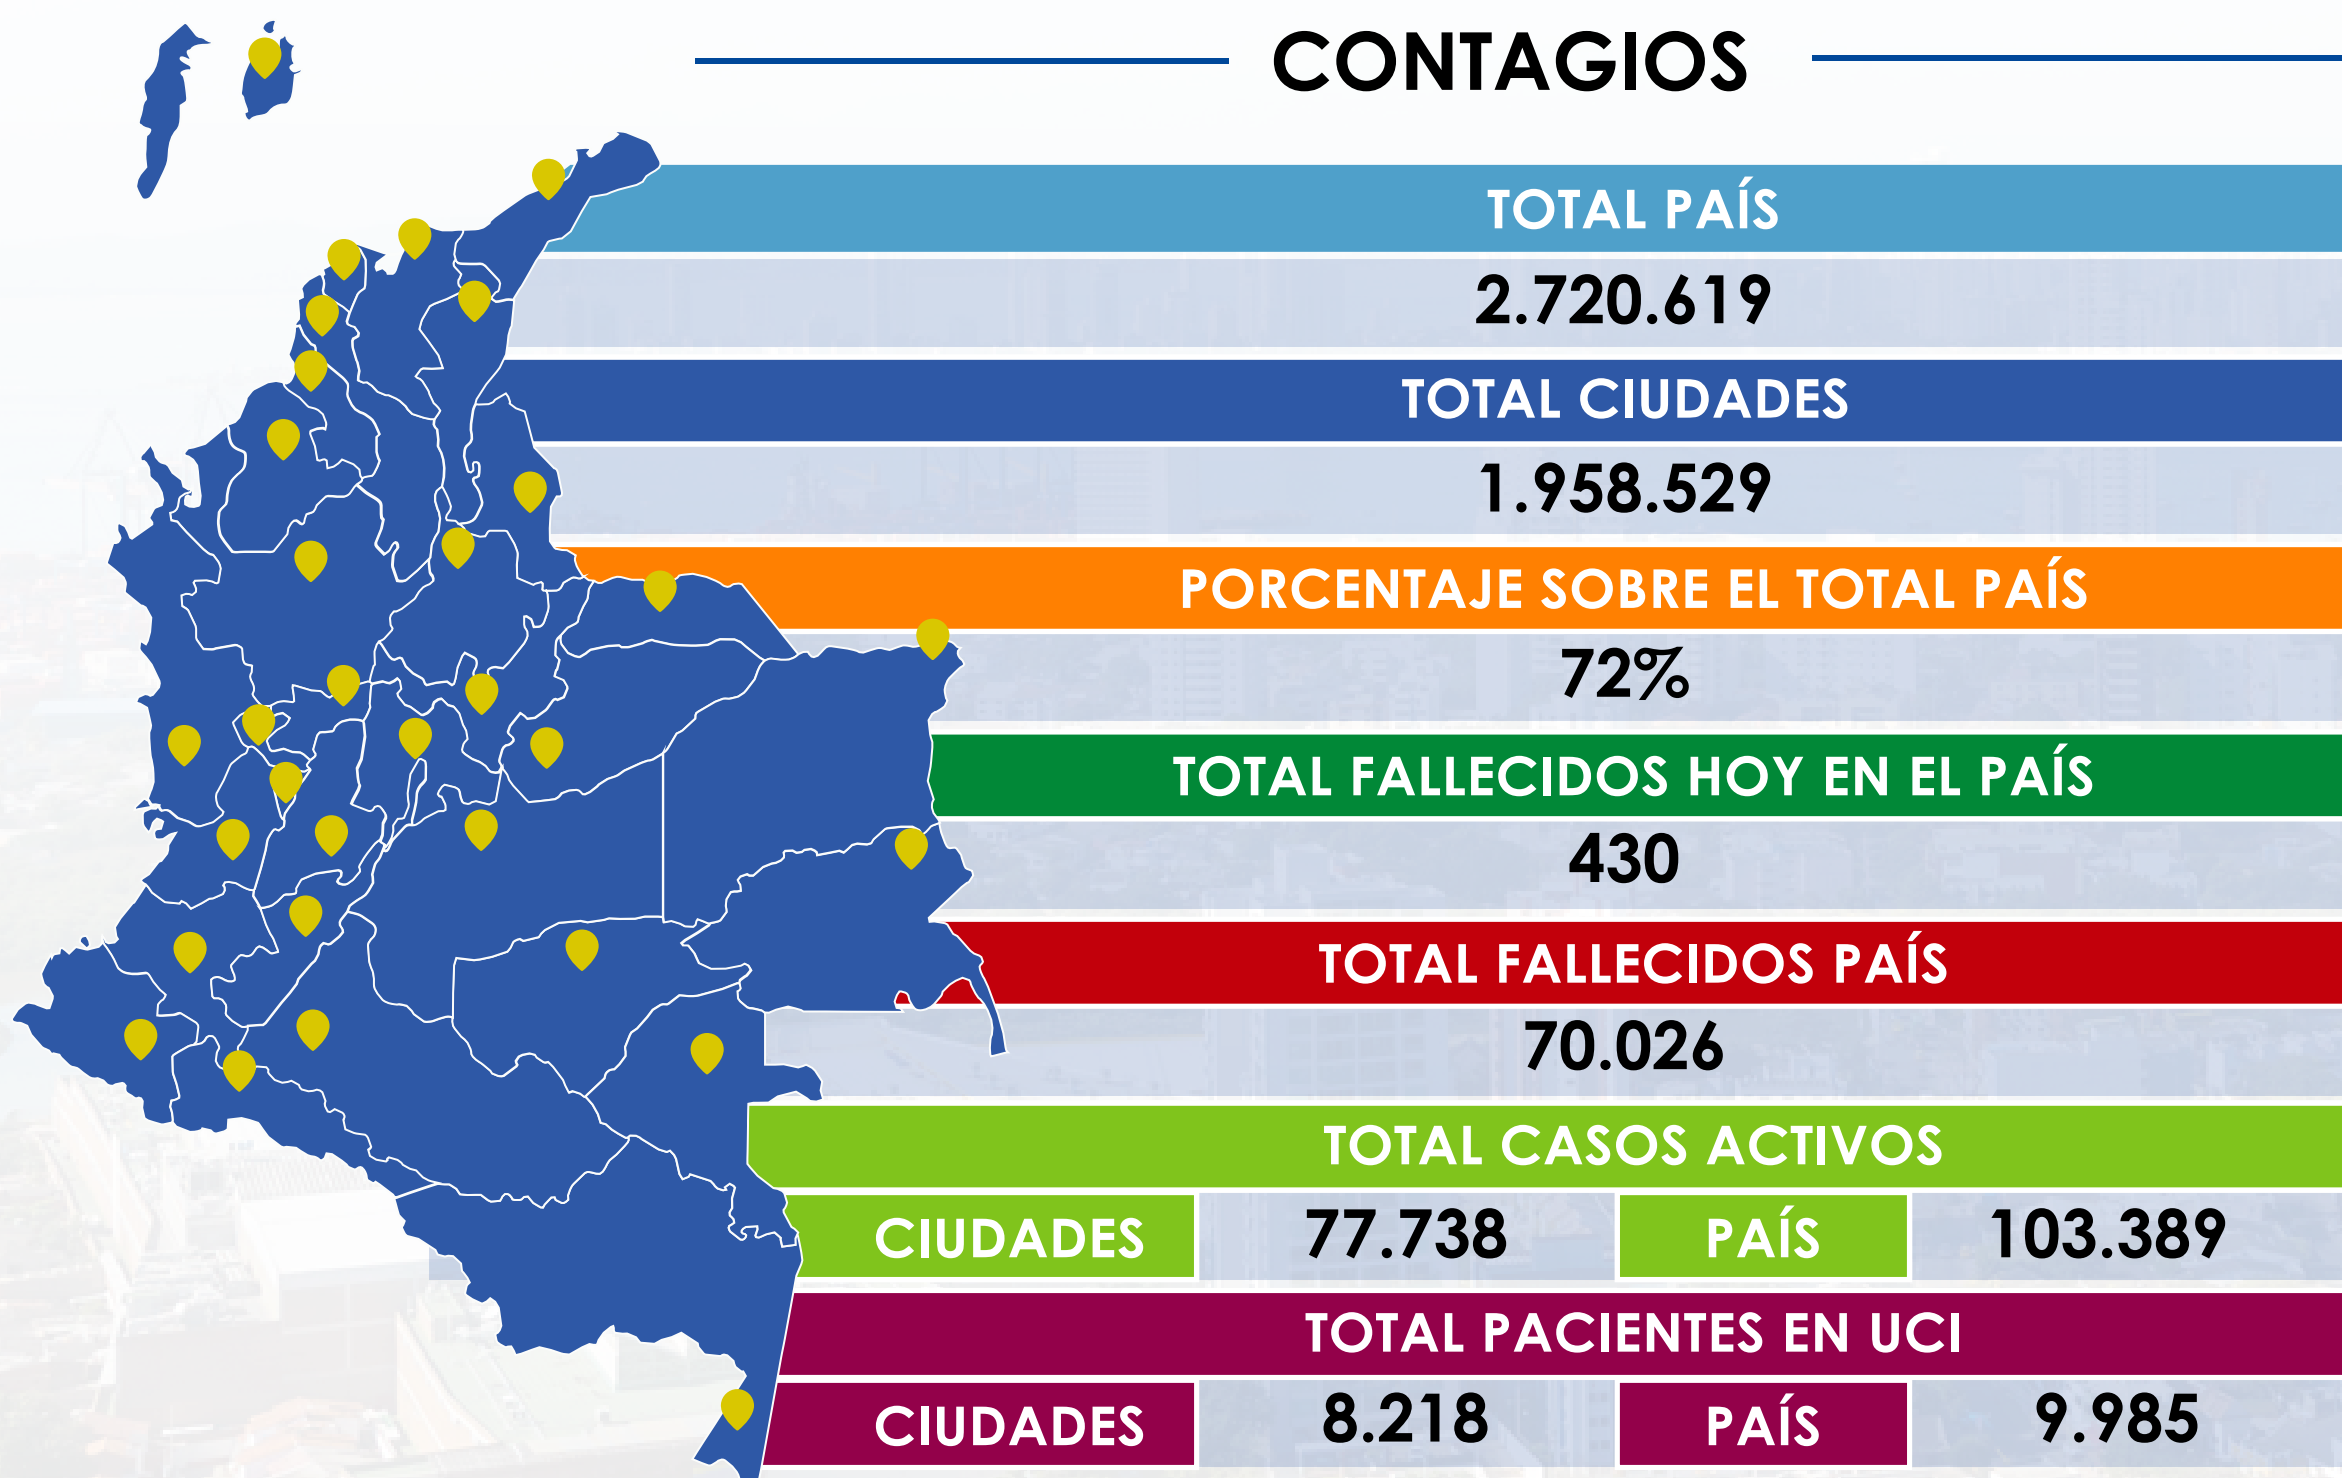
CONTAGIOS

TOTAL PAÍS

2.720.619

TOTAL CIUDADES

1.958.529

PORCENTAJE SOBRE EL TOTAL PAÍS

72%

TOTAL FALLECIDOS HOY EN EL PAÍS

430

TOTAL FALLECIDOS PAÍS

70.026

TOTAL CASOS ACTIVOS

| CIUDADES | 77.738 | PAÍS | 103.389 |
|---|---|---|---|

TOTAL PACIENTES EN UCI

| CIUDADES | 8.218 | PAÍS | 9.985 |
|---|---|---|---|